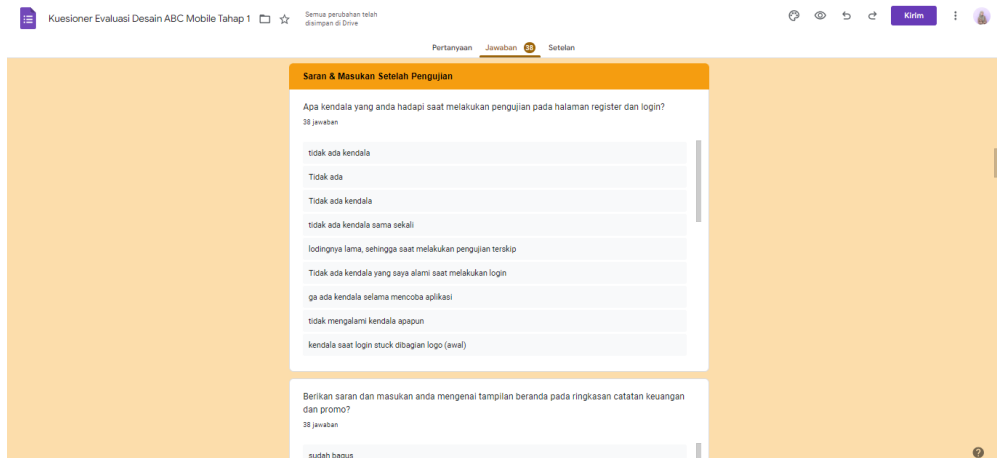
Kuesioner Evaluasi Desain ABC Mobile Tahap 1

Semua perubahan telah disimpan di Drive

Kirim

Pertanyaan Jawaban 38 Setelan

Saran & Masukan Setelah Pengujian

Apa kendala yang anda hadapi saat melakukan pengujian pada halaman register dan login?

38 jawaban

tidak ada kendala

Tidak ada

Tidak ada kendala

tidak ada kendala sama sekali

lodingnya lama, sehingga saat melakukan pengujian terskip

Tidak ada kendala yang saya alami saat melakukan login

ga ada kendala selama mencoba aplikasi

tidak mengalami kendala apapun

kendala saat login stuck dibagian logo (awal)

Berikan saran dan masukan anda mengenai tampilan beranda pada ringkasan catatan keuangan dan promo?

38 jawaban

sudah bagus